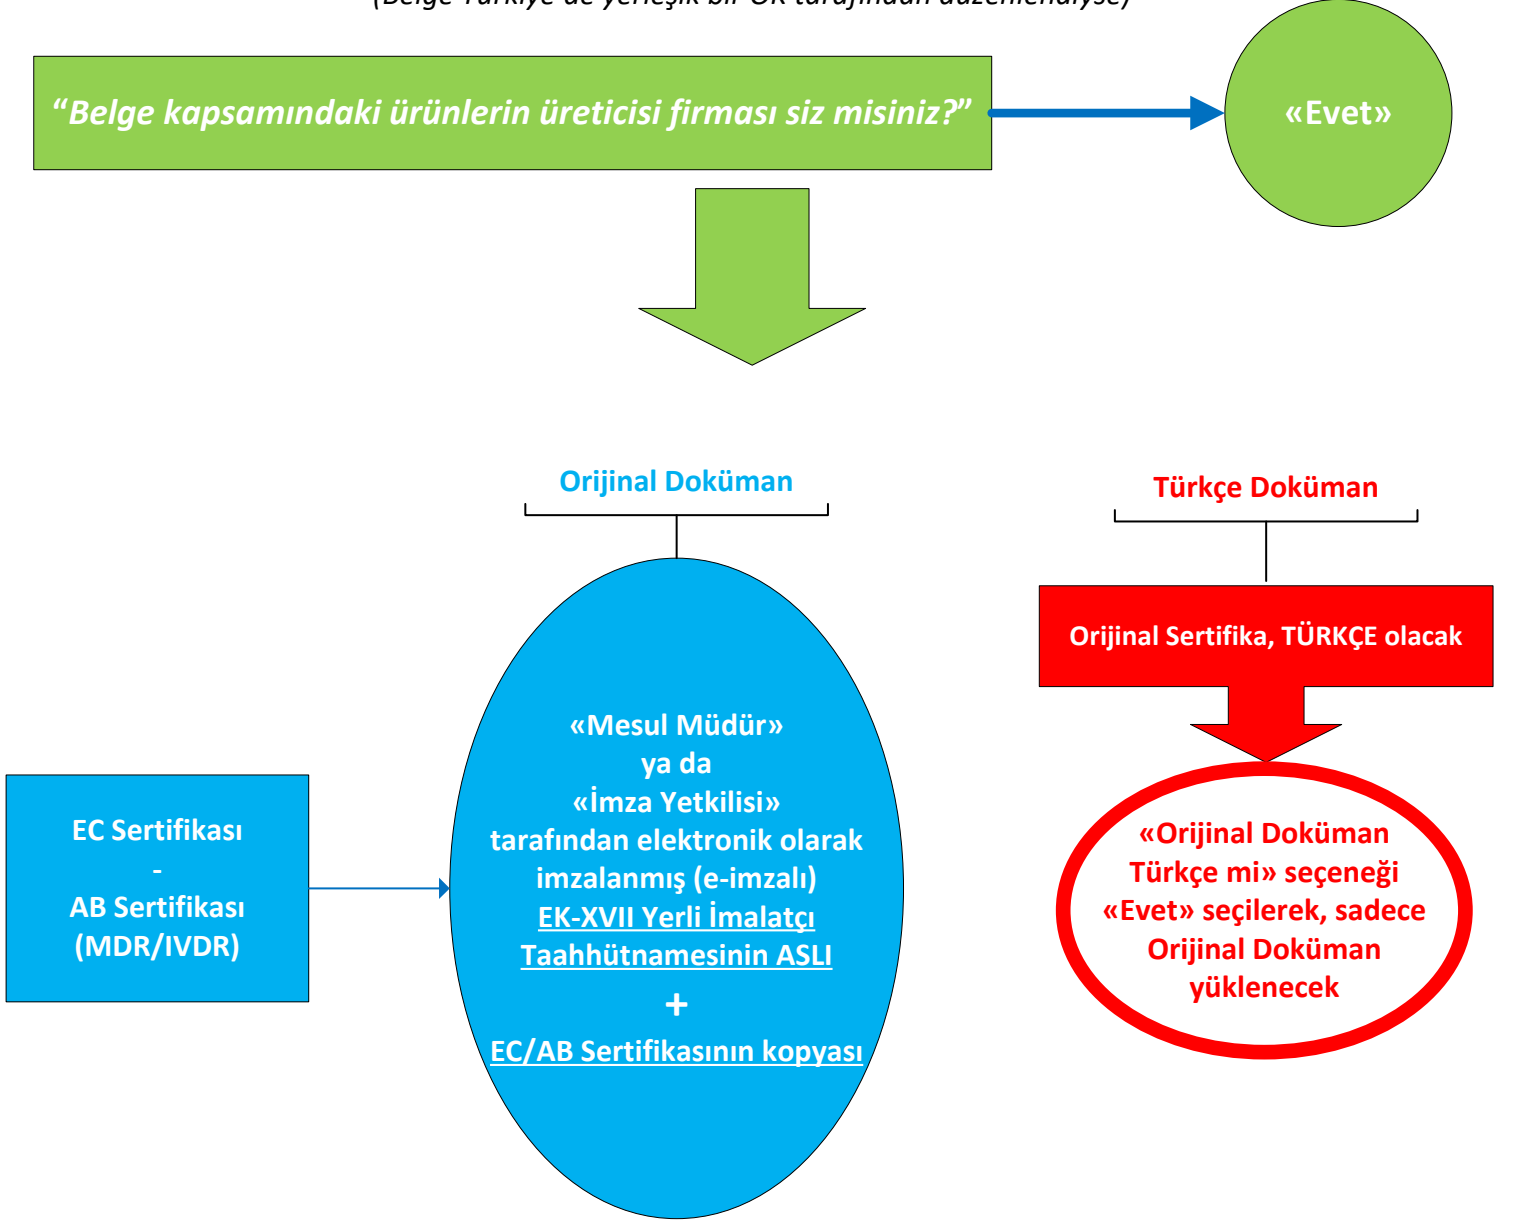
(Belge Türkiye'de yerleşik bir OK tarafından düzenlendiyse)

"Belge kapsamındaki ürünlerin üreticisi firması siz misiniz?"

«Evet»

Orijinal Doküman

Türkçe Doküman

Orijinal Sertifika, TÜRKÇE olacak

EC Sertifikası
-
AB Sertifikası
(MDR/IVDR)

«Mesul Müdür»
ya da
«İmza Yetkilisi»
tarafından elektronik olarak imzalanmış (e-imzalı)
EK-XVII Yerli İmalatçı Taahhütnamesinin ASLI
+
EC/AB Sertifikasının kopyası

«Orijinal Doküman Türkçe mi» seçeneği «Evet» seçilerek, sadece Orijinal Doküman yüklenecek